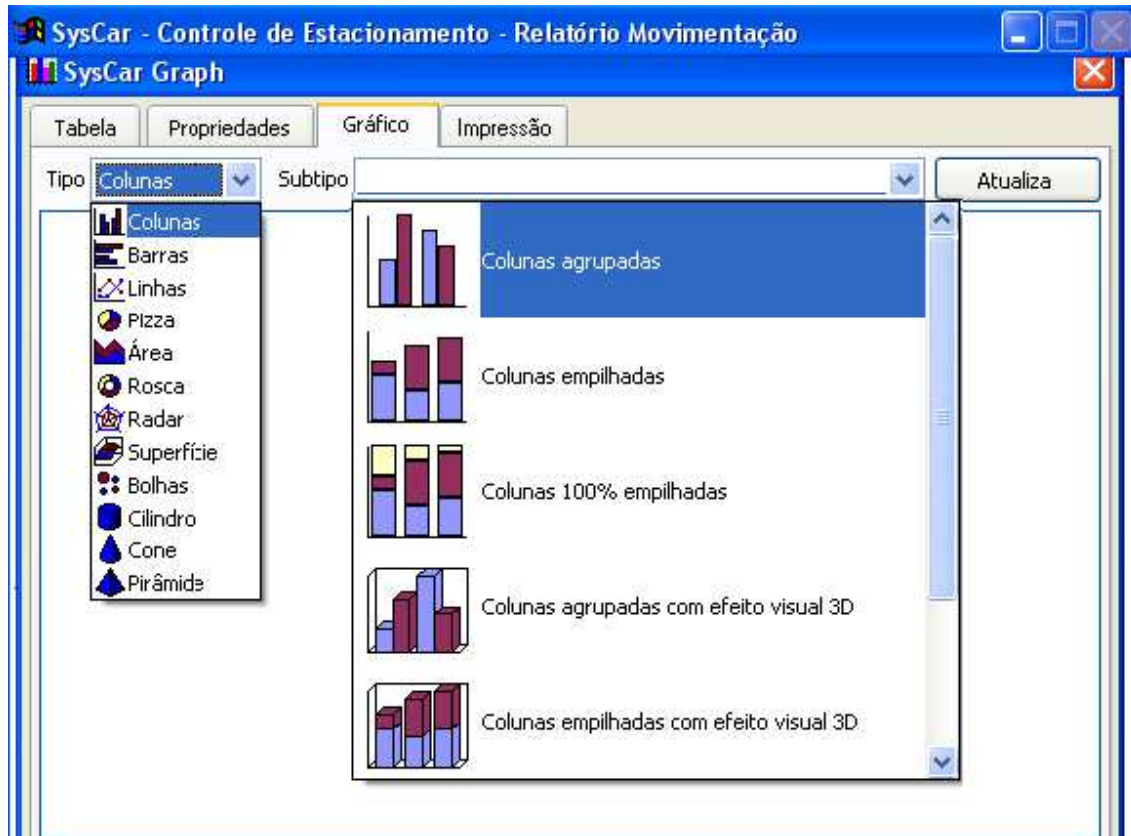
SysCar - Controle de Estacionamento - Relatório Movimentação

SysCar Graph

Tabela | Propriedades | Gráfico | Impressão

Tipo Colunas

Subtipo

Atualiza

Colunas
Barras
Linhas
Pizza
Área
Rosca
Radar
Superfície
Bolhas
Cilindro
Cone
Pirâmide

Colunas agrupadas

Colunas empilhadas

Colunas 100% empilhadas

Colunas agrupadas com efeito visual 3D

Colunas empilhadas com efeito visual 3D